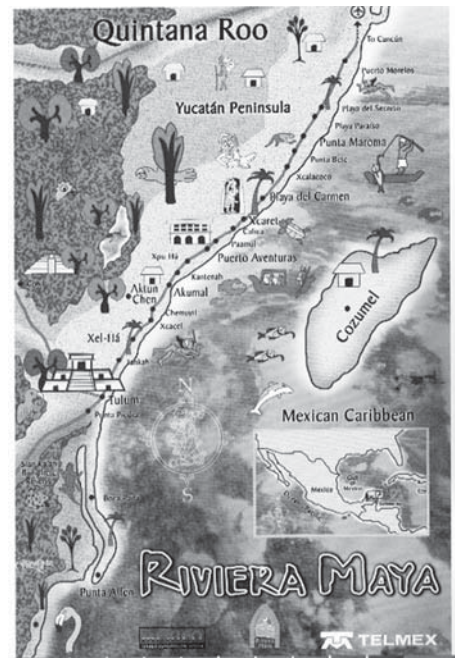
Quintana Roo

To Cancún

Puerto Morelos

Playa del Secreto

Playa Paraíso

Punta Maroma

Punta Bete

Xcalacoco

Yucatán Peninsula

Playa del Carmen

Xcaret

Calica

Paamul

Puerto Aventuras

Xpu Ha

Kantenah

Aktun Chen

Akumal

Chemuyil

Xcacel

Xel-Há

Tankah

Tulum

Punta Piedra

Cozumel

N

S

Mexican Caribbean

Mexico

Boca Paila

Punta Allen

RIVIERA MAYA

TELMEX